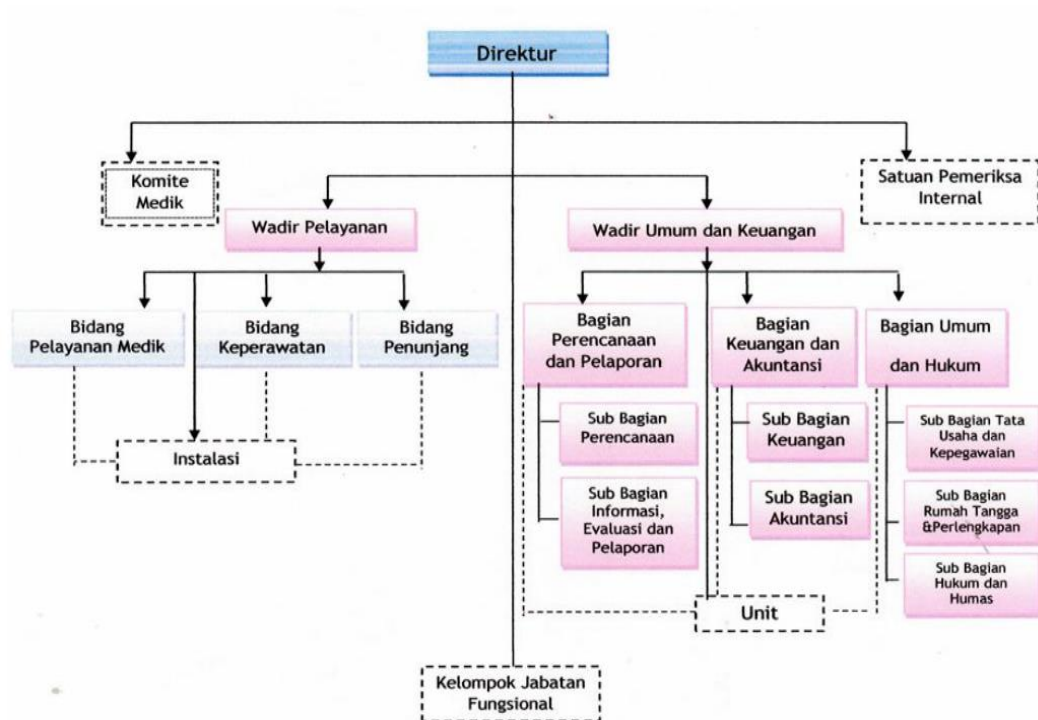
Direktur

Komite Medik

Satuan Pemeriksa Internal

Wadir Pelayanan

Wadir Umum dan Keuangan

Bidang Pelayanan Medik

Bidang Keperawatan

Bidang Penunjang

Instalasi

Bagian Perencanaan dan Pelaporan

Sub Bagian Perencanaan

Sub Bagian Informasi, Evaluasi dan Pelaporan

Bagian Keuangan dan Akuntansi

Sub Bagian Keuangan

Sub Bagian Akuntansi

Bagian Umum dan Hukum

Sub Bagian Tata Usaha dan Kepegawaian

Sub Bagian Rumah Tangga &Perlengkapan

Sub Bagian Hukum dan Humas

Unit

Kelompok Jabatan Fungsional